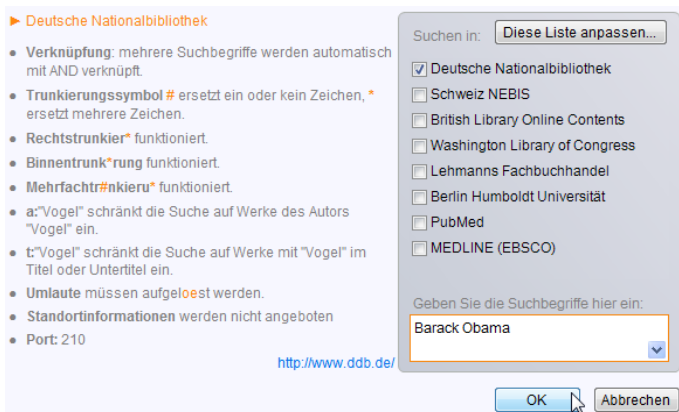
► Deutsche Nationalbibliothek

- **Verknüpfung**: mehrere Suchbegriffe werden automatisch mit AND verknüpft.
- **Trunkierungssymbol #** ersetzt ein oder kein Zeichen, * ersetzt mehrere Zeichen.
- **Rechtstrunkier*** funktioniert.
- **Binnentrunk*rung** funktioniert.
- **Mehrfachtr#nkieru*** funktioniert.
- **a:**"Vogel" schränkt die Suche auf Werke des Autors "Vogel" ein.
- **t:**"Vogel" schränkt die Suche auf Werke mit "Vogel" im Titel oder Untertitel ein.
- **Umlaute** müssen aufgeloest werden.
- **Standortinformationen** werden nicht angeboten
- **Port:** 210

http://www.ddb.de/

Suchen in: Diese Liste anpassen...

☑ Deutsche Nationalbibliothek
☐ Schweiz NEBIS
☐ British Library Online Contents
☐ Washington Library of Congress
☐ Lehmanns Fachbuchhandel
☐ Berlin Humboldt Universität
☐ PubMed
☐ MEDLINE (EBSCO)

Geben Sie die Suchbegriffe hier ein:

Barack Obama

OK Abbrechen